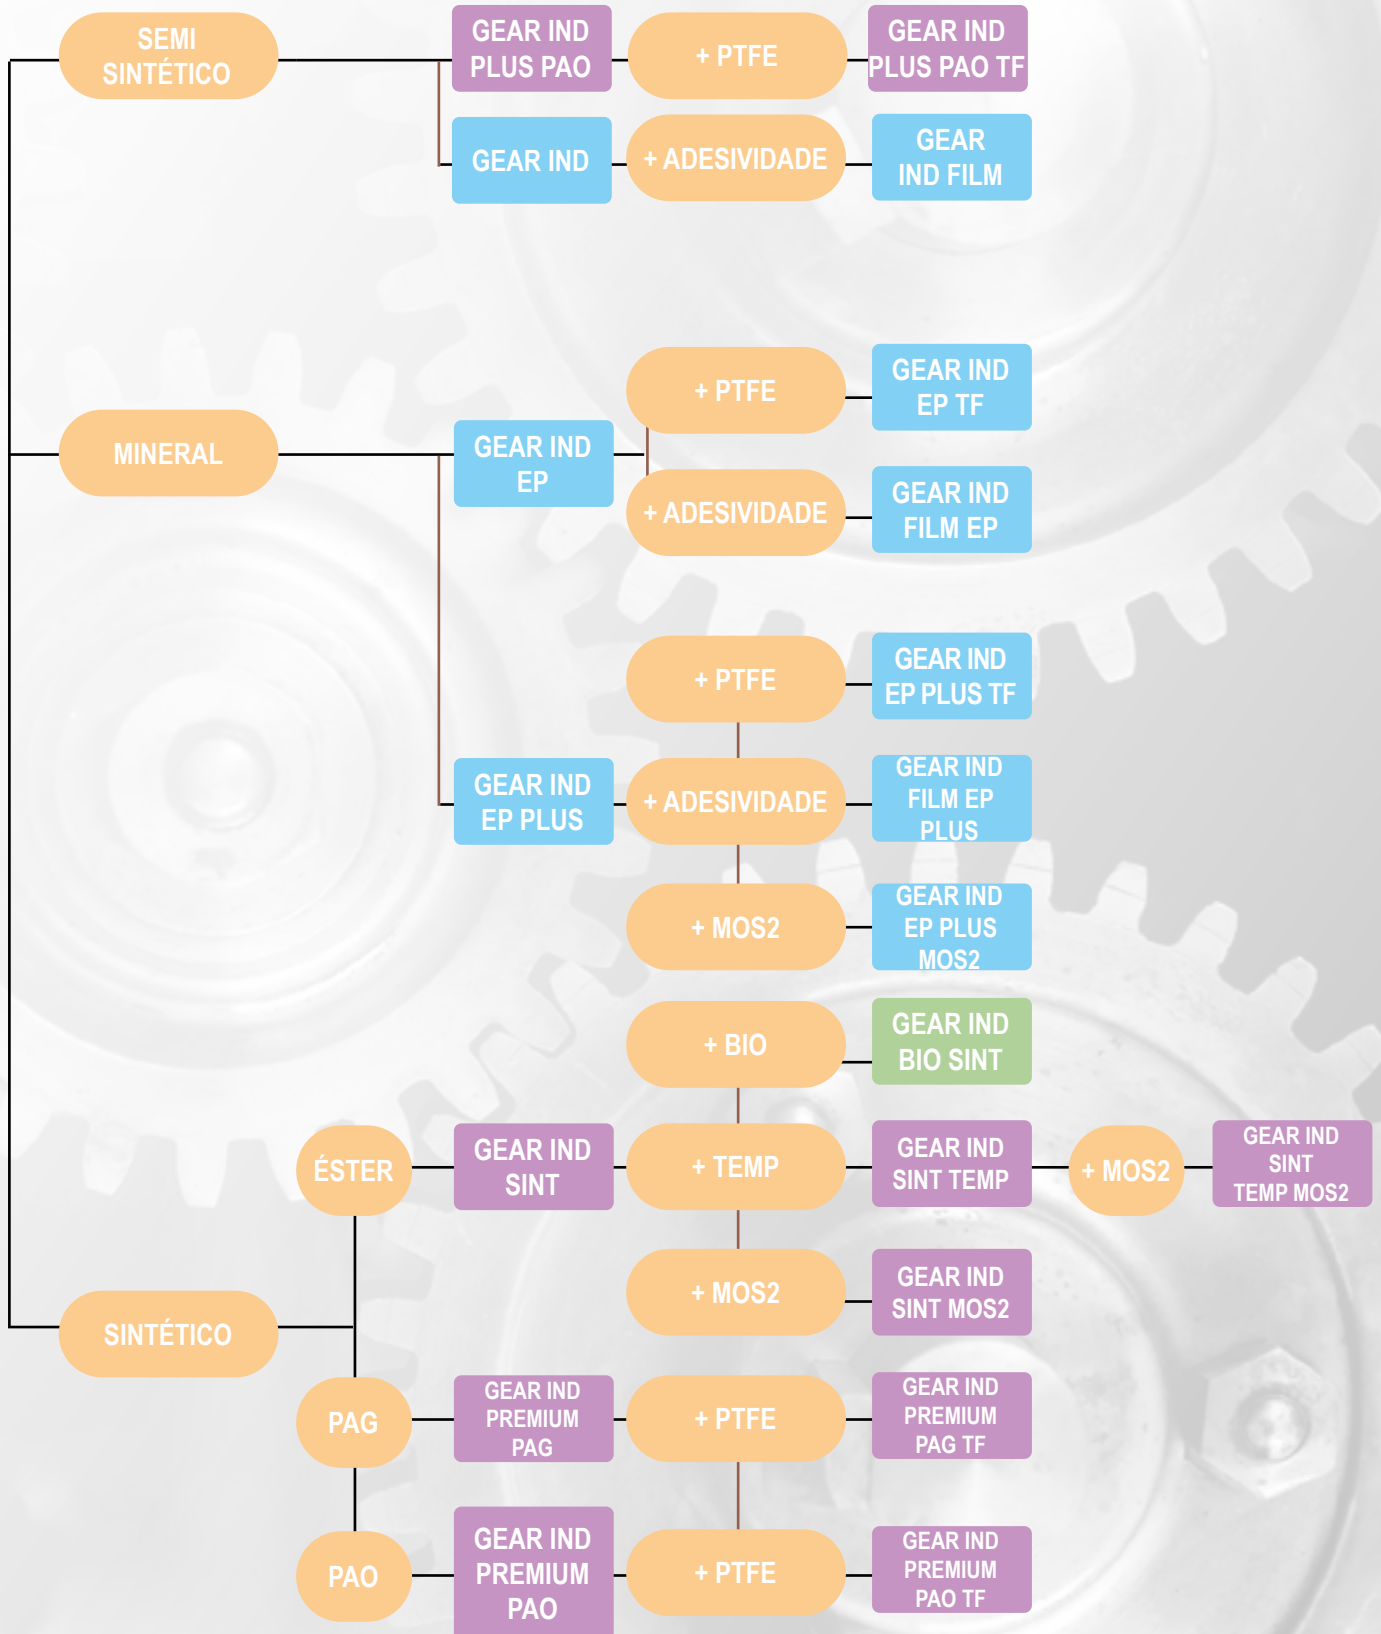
SEMI SINTÉTICO

GEAR IND PLUS PAO

+ PTFE

GEAR IND PLUS PAO TF

GEAR IND

+ ADESIVIDADE

GEAR IND FILM

MINERAL

GEAR IND EP

+ PTFE

GEAR IND EP TF

+ ADESIVIDADE

GEAR IND FILM EP

+ PTFE

GEAR IND EP PLUS TF

GEAR IND EP PLUS

+ ADESIVIDADE

GEAR IND FILM EP PLUS

+ MOS2

GEAR IND EP PLUS MOS2

+ BIO

GEAR IND BIO SINT

ÉSTER

GEAR IND SINT

+ TEMP

GEAR IND SINT TEMP

+ MOS2

GEAR IND SINT TEMP MOS2

+ MOS2

GEAR IND SINT MOS2

SINTÉTICO

PAG

GEAR IND PREMIUM PAG

+ PTFE

GEAR IND PREMIUM PAG TF

PAO

GEAR IND PREMIUM PAO

+ PTFE

GEAR IND PREMIUM PAO TF